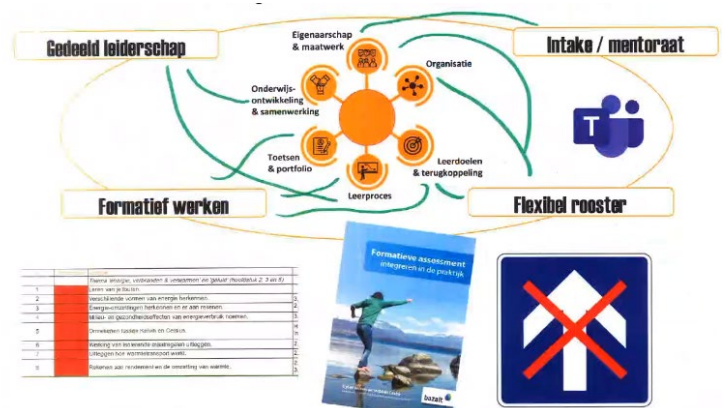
Gedeeld leiderschap

Intake / mentoraat

Eigenaarschap & maatwerk

Organisatie

Onderwijsontwikkeling & samenwerking

Toetsen & portfolio

Leerproces

Leerdoelen & terugkoppeling

Formatief werken

Flexibel rooster

| | | |
|---|---|---|
| | Thema energie, verbranden & ontstaan en gebruik (Hoofdstuk 2, 3 en 5) | |
| 1 | Leren van je fouten | |
| 2 | Verschillende vormen van energie herkennen. | 2 |
| 3 | Energie-omzettingen herkennen en er aan rekenen. | 2 |
| 4 | Milieu- en gezondheidseffecten van energiegebruik noemen. | 3 |
| 5 | Omrekenen tussen Kelvin en Celsius. | 3 |
| 6 | Werking van verwarmde waterleiding uitleggen. | 2 |
| 7 | Uitleggen hoe warmtetransport werkt. | 2 |
| 8 | Rekenen aan rendement en de omzetting van warmte. | 3 |

Formatieve assessment integreren in de praktijk

bazalt